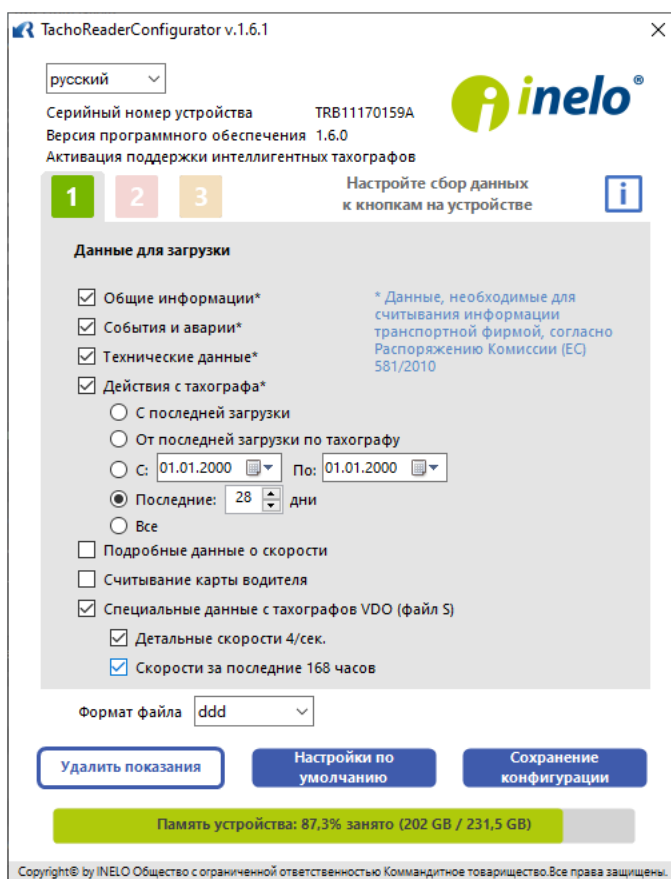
TachoReaderConfigurator v.1.6.1

русский

Серийный номер устройства TRB11170159A
Версия программного обеспечения 1.6.0
Активация поддержки интеллигентных тахографов

inelo®

1 2 3

Настройте сбор данных к кнопкам на устройстве

i

Данные для загрузки

Общие информации*
События и аварии*
Технические данные*
Действия с тахографа*

* Данные, необходимые для считывания информации транспортной фирмой, согласно Распоряжению Комиссии (ЕС) 581/2010

С последней загрузки
От последней загрузки по тахографу
С: 01.01.2000 По: 01.01.2000
Последние: 28 дни
Все

Подробные данные о скорости
Считывание карты водителя
Специальные данные с тахографов VDO (файл S)
Детальные скорости 4/сек.
Скорости за последние 168 часов

Формат файла ddd

Удалить показания
Настройки по умолчанию
Сохранение конфигурации

Память устройства: 87,3% занято (202 GB / 231,5 GB)

Copyright© by INELO Общество с ограниченной ответственностью Коммандитное товарищество.Все права защищены.